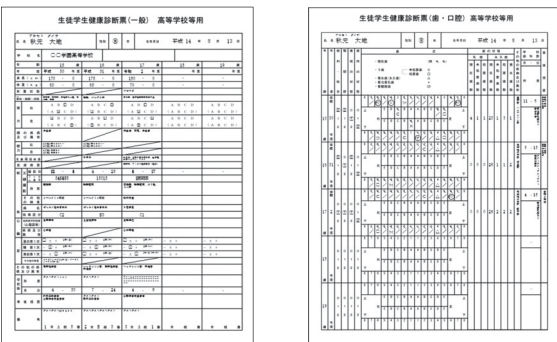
生徒学生健康診断票(一般) 高等学校等用

氏名 秋元 大地
性別 男
生年月日 平成 14 年 8 月 13 日
学校の名称 ○○学園高等学校

生徒学生健康診断票(歯・口腔) 高等学校等用

氏名 秋元 大地
生年月日 平成 14 年 8 月 13 日

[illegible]